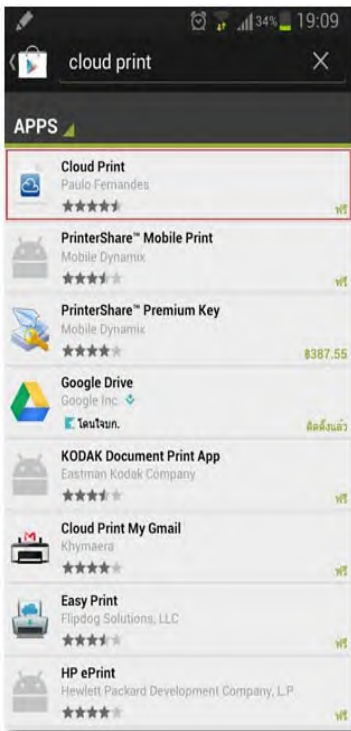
34% 19:09

cloud print

APPS

Cloud Print
Paulo Fernandes
ฟรี

PrinterShare™ Mobile Print
Mobile Dynamix
ฟรี

PrinterShare™ Premium Key
Mobile Dynamix
฿387.55

Google Drive
Google Inc.
โดนใจนก.
ติดตั้งแล้ว

KODAK Document Print App
Eastman Kodak Company
ฟรี

Cloud Print My Gmail
Khymaera
ฟรี

Easy Print
Flipdog Solutions, LLC
ฟรี

HP ePrint
Hewlett Packard Development Company, L.P.
ฟรี